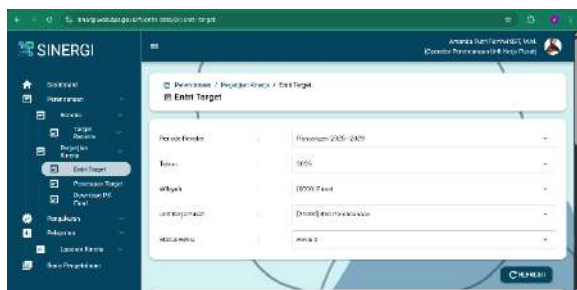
sinergi.webdata.go.id/kinerja/perjanjian-kinerja/entri-target

SINERGI

Amanda Putri Permatasari, M.M.
(Operator Perencanaan Unit Kerja Pusat)

Dashboard
Perencanaan
Renstra
Target Renstra
Perjanjian Kinerja
Entri Target
Penetapan Target
Download PK Final
Pengukuran
Pelaporan
Laporan Kinerja
Buku Pengetahuan

Perencanaan / Perjanjian Kinerja / Entri Target
Entri Target

| Periode Renstra | Renstra 2025 - 2029 |
|---|---|
| Tahun | 2025 |
| Wilayah | [0000] Pusat |
| Unit Kerja Pusat | [01000] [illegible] |
| Status Renja | Renja 1 |

Cari Data